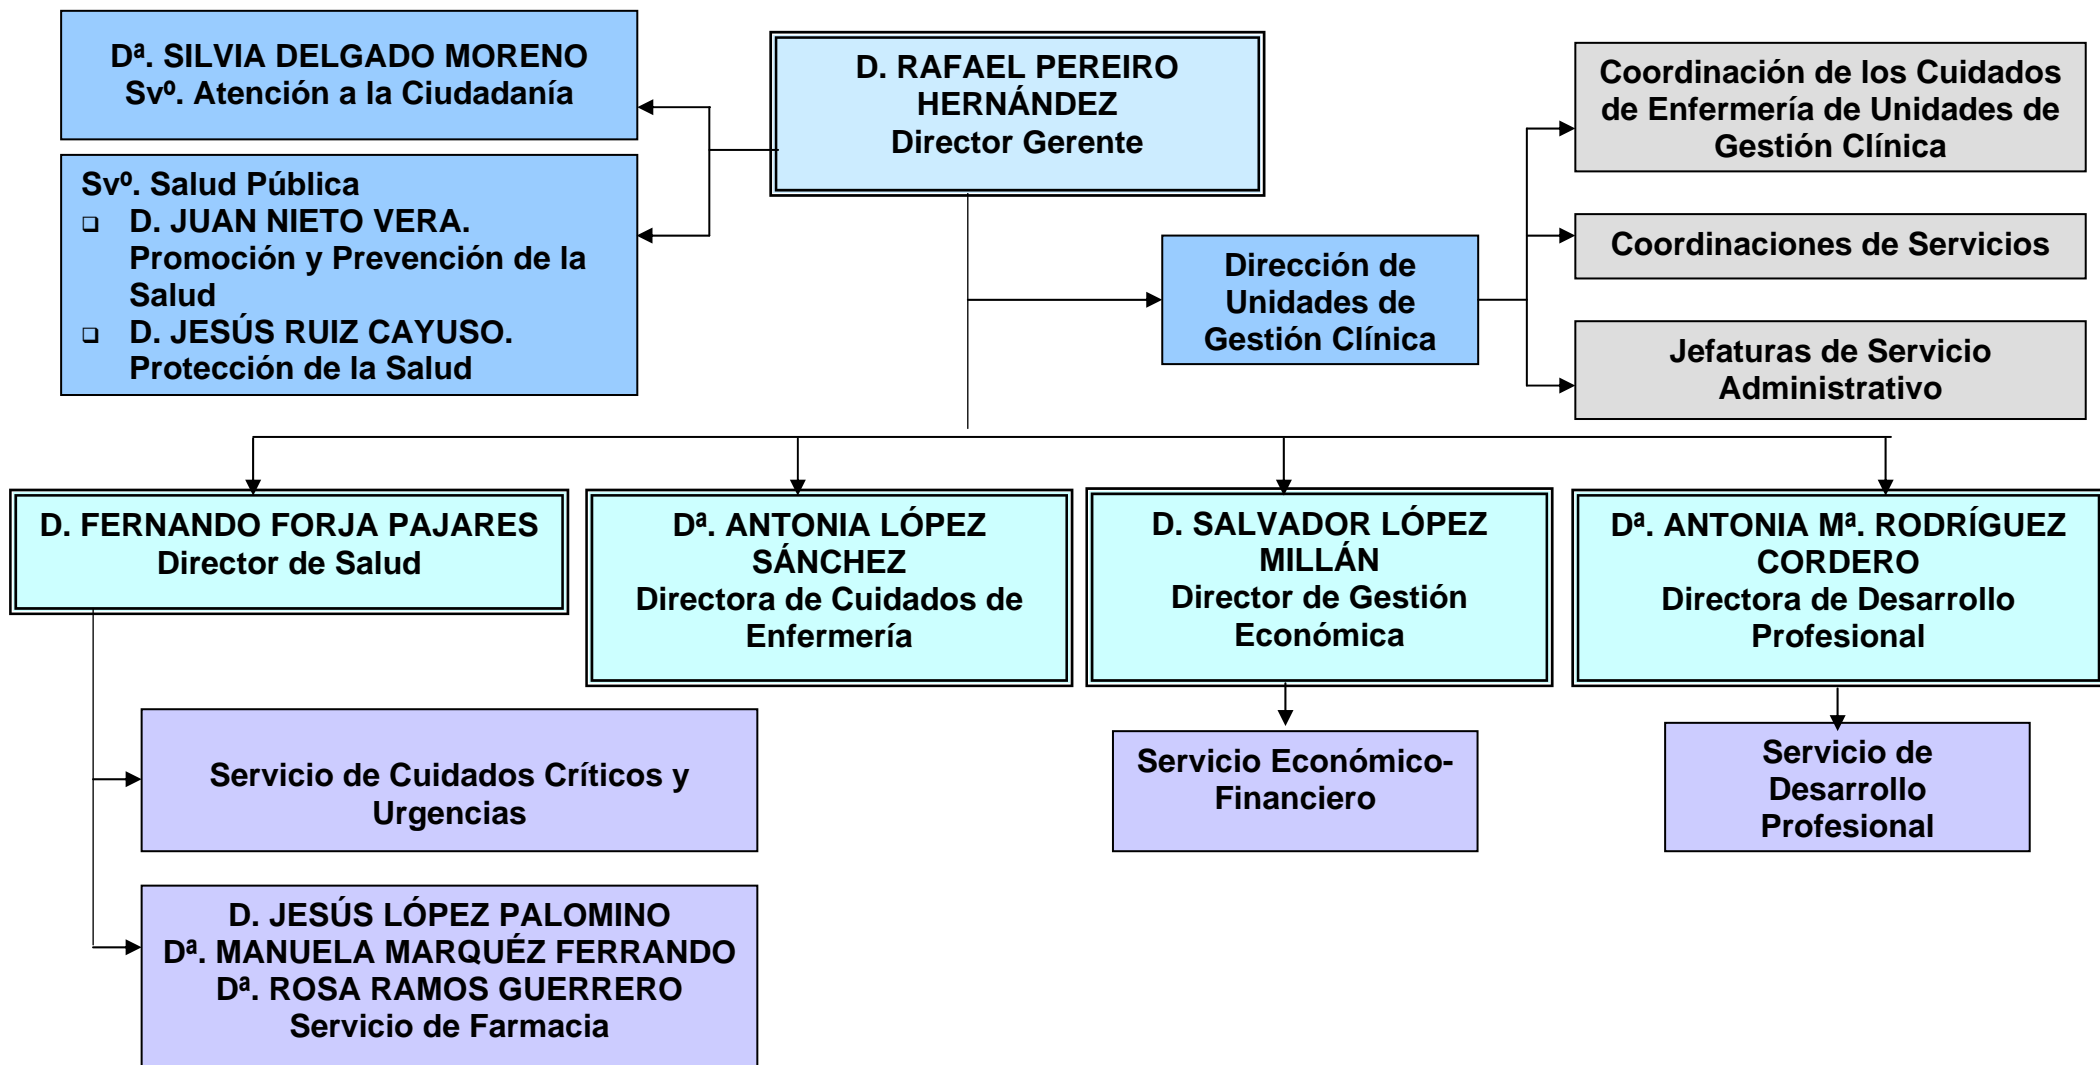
D. RAFAEL PEREIRO HERNÁNDEZ
Director Gerente

Dª. SILVIA DELGADO MORENO
Svº. Atención a la Ciudadanía

Svº. Salud Pública
❑ D. JUAN NIETO VERA. Promoción y Prevención de la Salud
❑ D. JESÚS RUIZ CAYUSO. Protección de la Salud

Dirección de Unidades de Gestión Clínica

Coordinación de los Cuidados de Enfermería de Unidades de Gestión Clínica

Coordinaciones de Servicios

Jefaturas de Servicio Administrativo

D. FERNANDO FORJA PAJARES
Director de Salud

Dª. ANTONIA LÓPEZ SÁNCHEZ
Directora de Cuidados de Enfermería

D. SALVADOR LÓPEZ MILLÁN
Director de Gestión Económica

Dª. ANTONIA Mª. RODRÍGUEZ CORDERO
Directora de Desarrollo Profesional

Servicio de Cuidados Críticos y Urgencias

D. JESÚS LÓPEZ PALOMINO
Dª. MANUELA MARQUÉZ FERRANDO
Dª. ROSA RAMOS GUERRERO
Servicio de Farmacia

Servicio Económico-Financiero

Servicio de Desarrollo Profesional